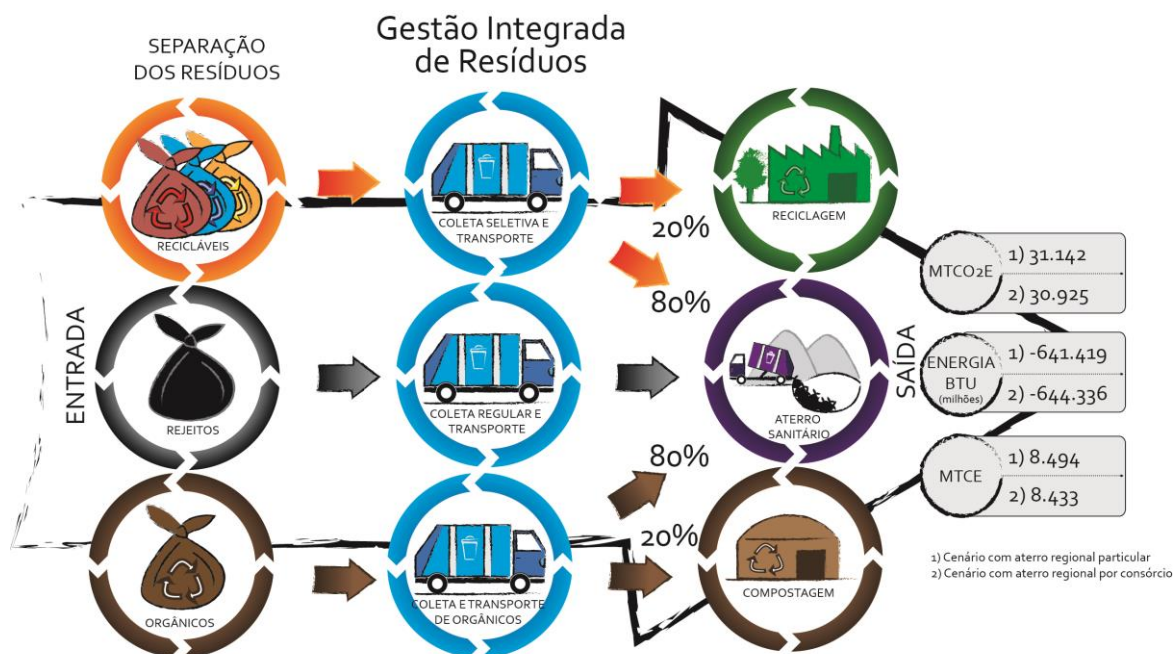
SEPARAÇÃO DOS RESÍDUOS

Gestão Integrada de Resíduos

ENTRADA

RECICLÁVEIS

COLETA SELETIVA E TRANSPORTE

20%

RECICLAGEM

80%

REJEITOS

COLETA REGULAR E TRANSPORTE

ATERRO SANITÁRIO

80%

ORGÂNICOS

COLETA E TRANSPORTE DE ORGÂNICOS

20%

COMPOSTAGEM

SAÍDA

MTCO2E
1) 31.142
2) 30.925

ENERGIA BTU (milhões)
1) -641.419
2) -644.336

MTCE
1) 8.494
2) 8.433

1) Cenário com aterro regional particular
2) Cenário com aterro regional por consórcio